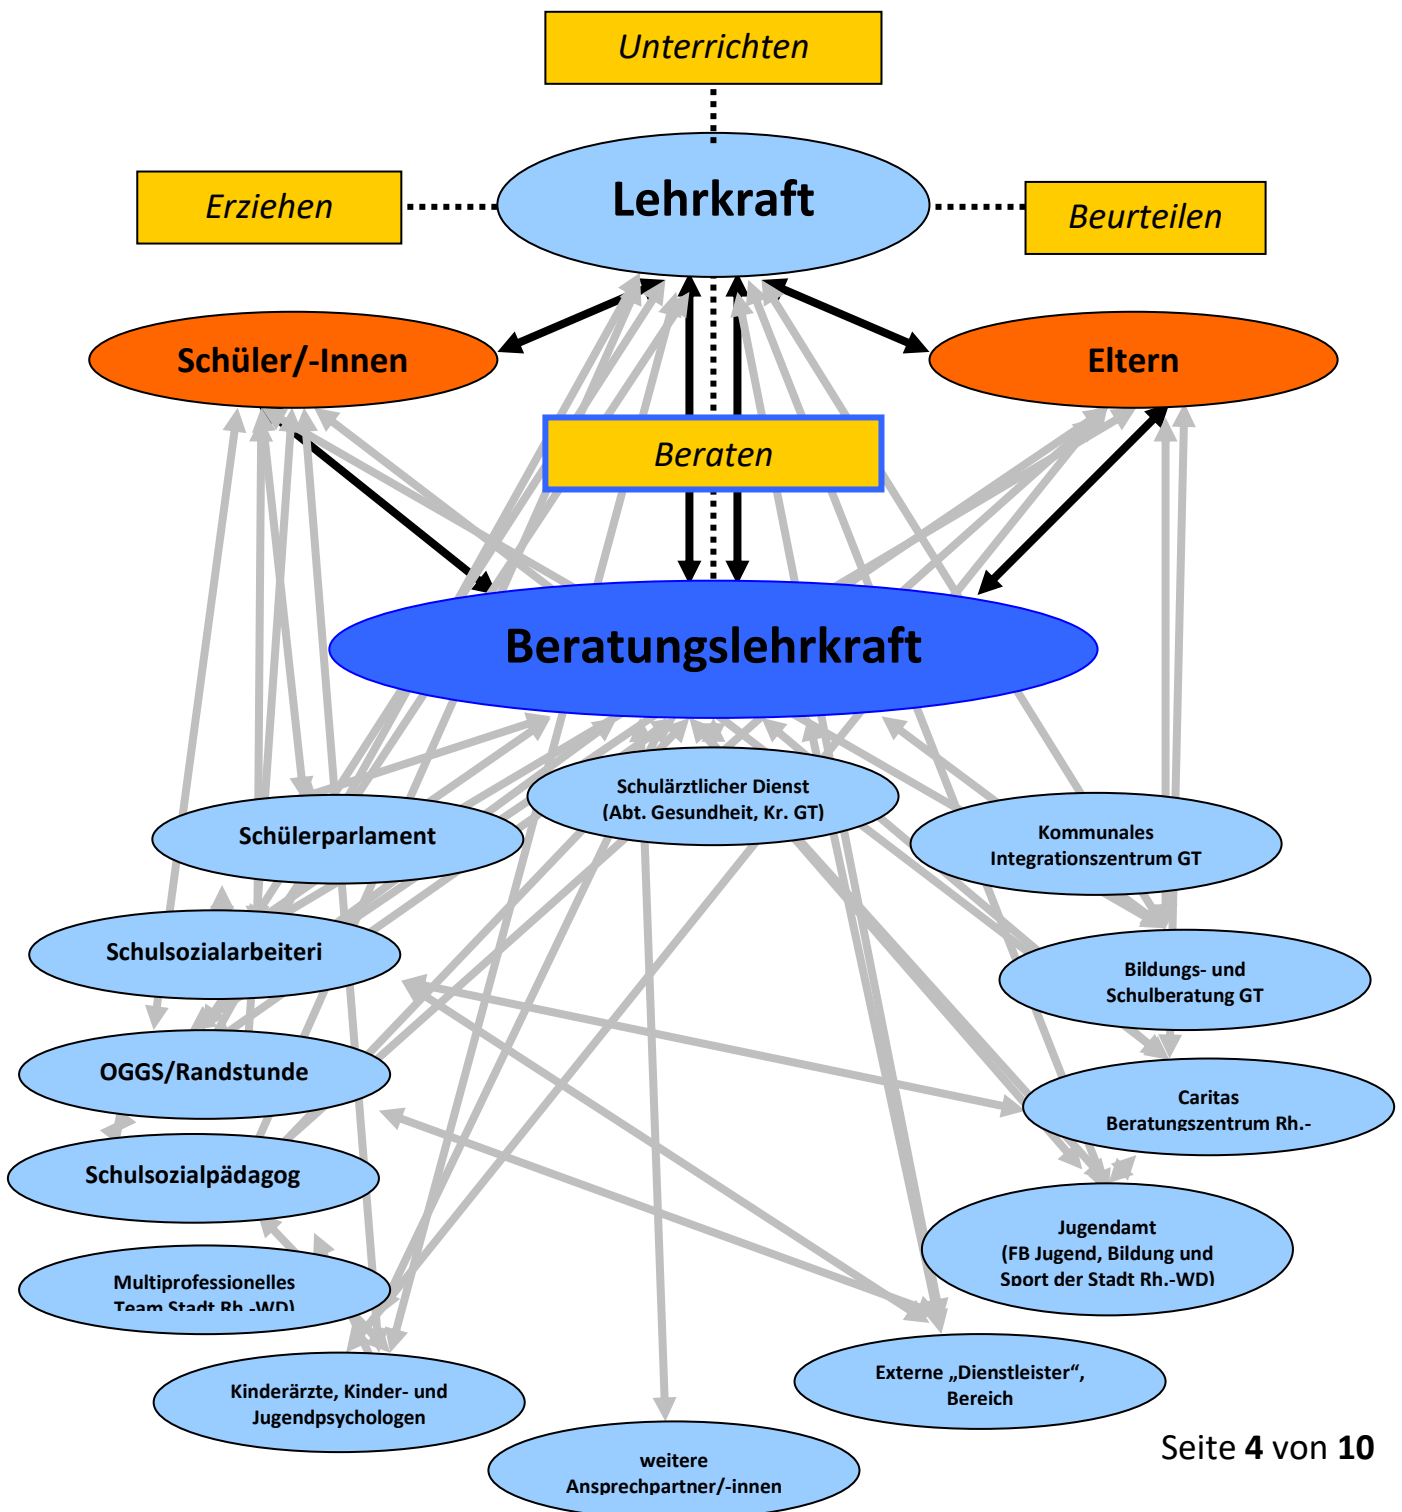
Unterrichten

Erziehen

Lehrkraft

Beurteilen

Schüler/-Innen

Eltern

Beraten

Beratungslehrkraft

Schulärztlicher Dienst (Abt. Gesundheit, Kr. GT)

Schülerparlament

Kommunales Integrationszentrum GT

Schulsozialarbeiteri

Bildungs- und Schulberatung GT

OGGS/Randstunde

Caritas Beratungszentrum Rh.-

Schulsozialpädagog

Jugendamt (FB Jugend, Bildung und Sport der Stadt Rh.-WD)

Multiprofessionelles Team Stadt Rh.-WD)

Externe „Dienstleister", Bereich

Kinderärzte, Kinder- und Jugendpsychologen

weitere Ansprechpartner/-innen

Seite **4** von **10**